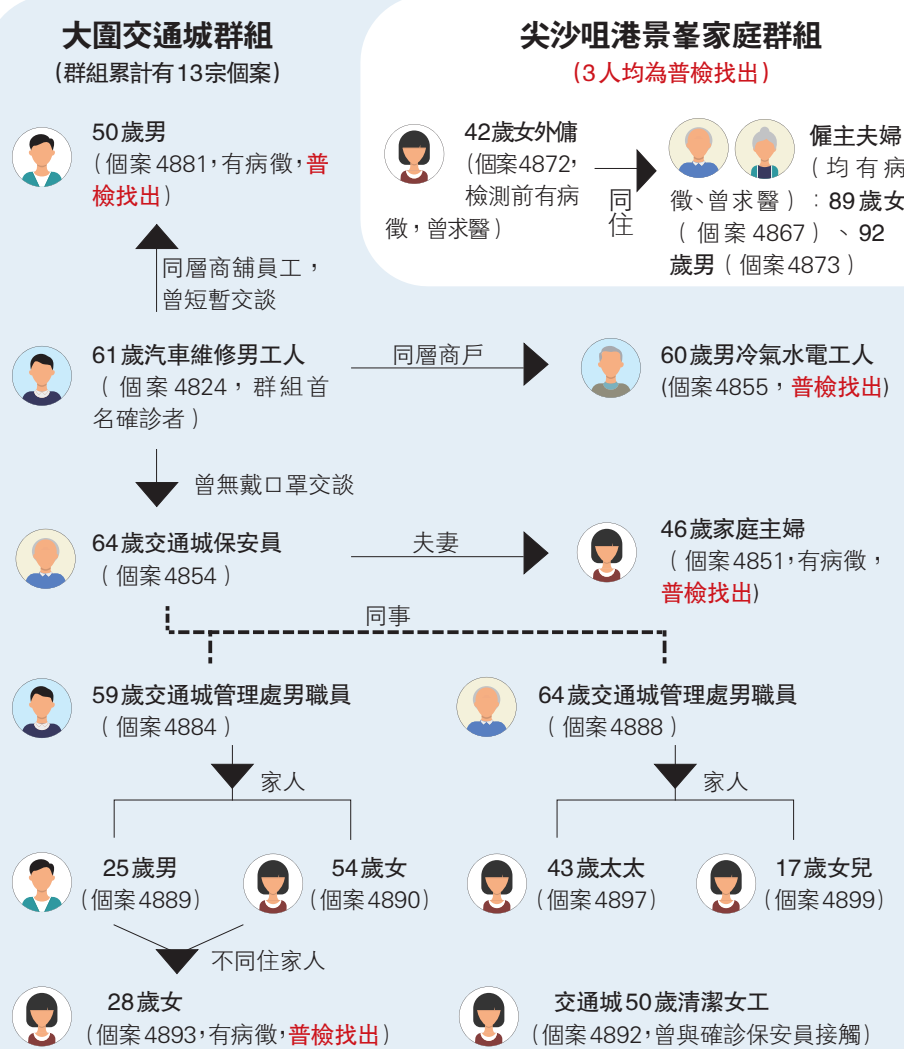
大圍交通城群組
(群組累計有13宗個案)

尖沙咀港景峯家庭群組
(3人均為普檢找出)

50歲男
(個案4881,有病徵,普檢找出)

42歲女外傭
(個案4872,檢測前有病徵,曾求醫)

同住

僱主夫婦
(均有病徵、曾求醫):89歲女(個案4867)、92歲男(個案4873)

同層商舖員工,曾短暫交談

61歲汽車維修男工人
(個案4824,群組首名確診者)

同層商戶

60歲男冷氣水電工人
(個案4855,普檢找出)

曾無戴口罩交談

64歲交通城保安員
(個案4854)

夫妻

46歲家庭主婦
(個案4851,有病徵,普檢找出)

同事

59歲交通城管理處男職員
(個案4884)

64歲交通城管理處男職員
(個案4888)

家人

家人

25歲男
(個案4889)

54歲女
(個案4890)

43歲太太
(個案4897)

17歲女兒
(個案4899)

不同住家人

28歲女
(個案4893,有病徵,普檢找出)

交通城50歲清潔女工
(個案4892,曾與確診保安員接觸)